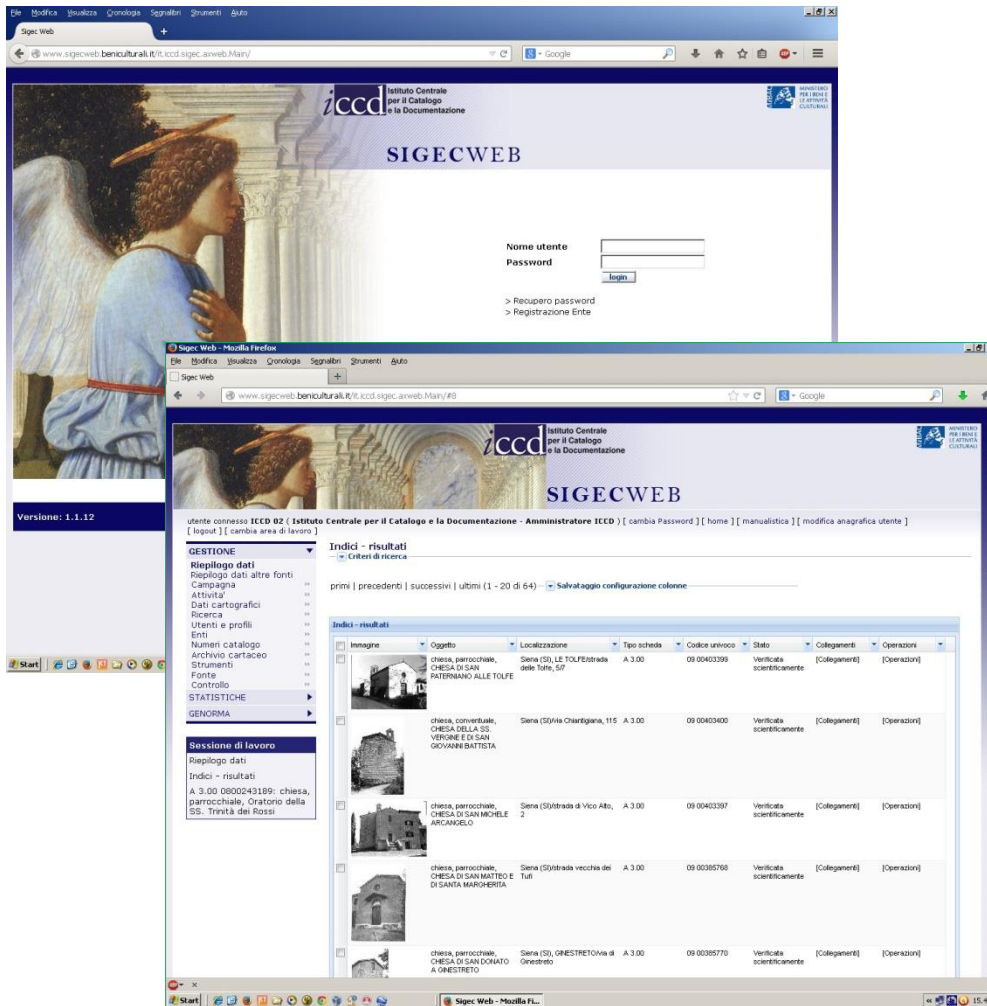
File Modifica Visualizza Cronologia Segnalibri Strumenti Aiuto

Sigec Web

www.sigecweb.beniculturali.it/it.iccd.sigec.axweb.Main/

Google

iccd Istituto Centrale per il Catalogo e la Documentazione

MINISTERO PER I BENI E LE ATTIVITÀ CULTURALI

SIGECWEB

Nome utente

Password

login

> Recupero password
> Registrazione Ente

Versione: 1.1.12

Start

Sigec Web - Mozilla Firefox

File Modifica Visualizza Cronologia Segnalibri Strumenti Aiuto

Sigec Web

www.sigecweb.beniculturali.it/it.iccd.sigec.axweb.Main/#8

Google

iccd Istituto Centrale per il Catalogo e la Documentazione

MINISTERO PER I BENI E LE ATTIVITÀ CULTURALI

SIGECWEB

utente connesso ICCD 02 ( Istituto Centrale per il Catalogo e la Documentazione - Amministratore ICCD ) [ cambia Password ] [ home ] [ manualistica ] [ modifica anagrafica utente ] [ logout ] [ cambia area di lavoro ]

GESTIONE
Riepilogo dati
Riepilogo dati altre fonti
Campagna
Attivita'
Dati cartografici
Ricerca
Utenti e profili
Enti
Numeri catalogo
Archivio cartaceo
Strumenti
Fonte
Controllo
STATISTICHE
GENORMA

Sessione di lavoro
Riepilogo dati
Indici - risultati
A 3.00 0800243189: chiesa, parrocchiale, Oratorio della SS. Trinità dei Rossi

Indici - risultati
Criteri di ricerca

primi | precedenti | successivi | ultimi (1 - 20 di 64) Salvataggio configurazione colonne

Indici - risultati

| | Immagine | Oggetto | Localizzazione | Tipo scheda | Codice univoco | Stato | Collegamenti | Operazioni |
|---|---|---|---|---|---|---|---|---|
| | | chiesa, parrocchiale, CHIESA DI SAN PATERNIANO ALLE TOLFE | Siena (SI), LE TOLFE/strada delle Tolfe, 5/7 | A 3.00 | 09 00403399 | Verificata scientificamente | [Collegamenti] | [Operazioni] |
| | | chiesa, conventuale, CHIESA DELLA SS. VERGINE E DI SAN GIOVANNI BATTISTA | Siena (SI)/via Chiantigiana, 115 | A 3.00 | 09 00403400 | Verificata scientificamente | [Collegamenti] | [Operazioni] |
| | | chiesa, parrocchiale, CHIESA DI SAN MICHELE ARCANGELO | Siena (SI)/strada di Vico Alto, 2 | A 3.00 | 09 00403397 | Verificata scientificamente | [Collegamenti] | [Operazioni] |
| | | chiesa, parrocchiale, CHIESA DI SAN MATTEO E DI SANTA MARGHERITA | Siena (SI)/strada vecchia dei Tufi | A 3.00 | 09 00385768 | Verificata scientificamente | [Collegamenti] | [Operazioni] |
| | | chiesa, parrocchiale, CHIESA DI SAN DONATO A GINESTRETO | Siena (SI), GINESTRETO/via di Ginestreto | A 3.00 | 09 00385770 | Verificata scientificamente | [Collegamenti] | [Operazioni] |

Start Sigec Web - Mozilla Fi... 15.4